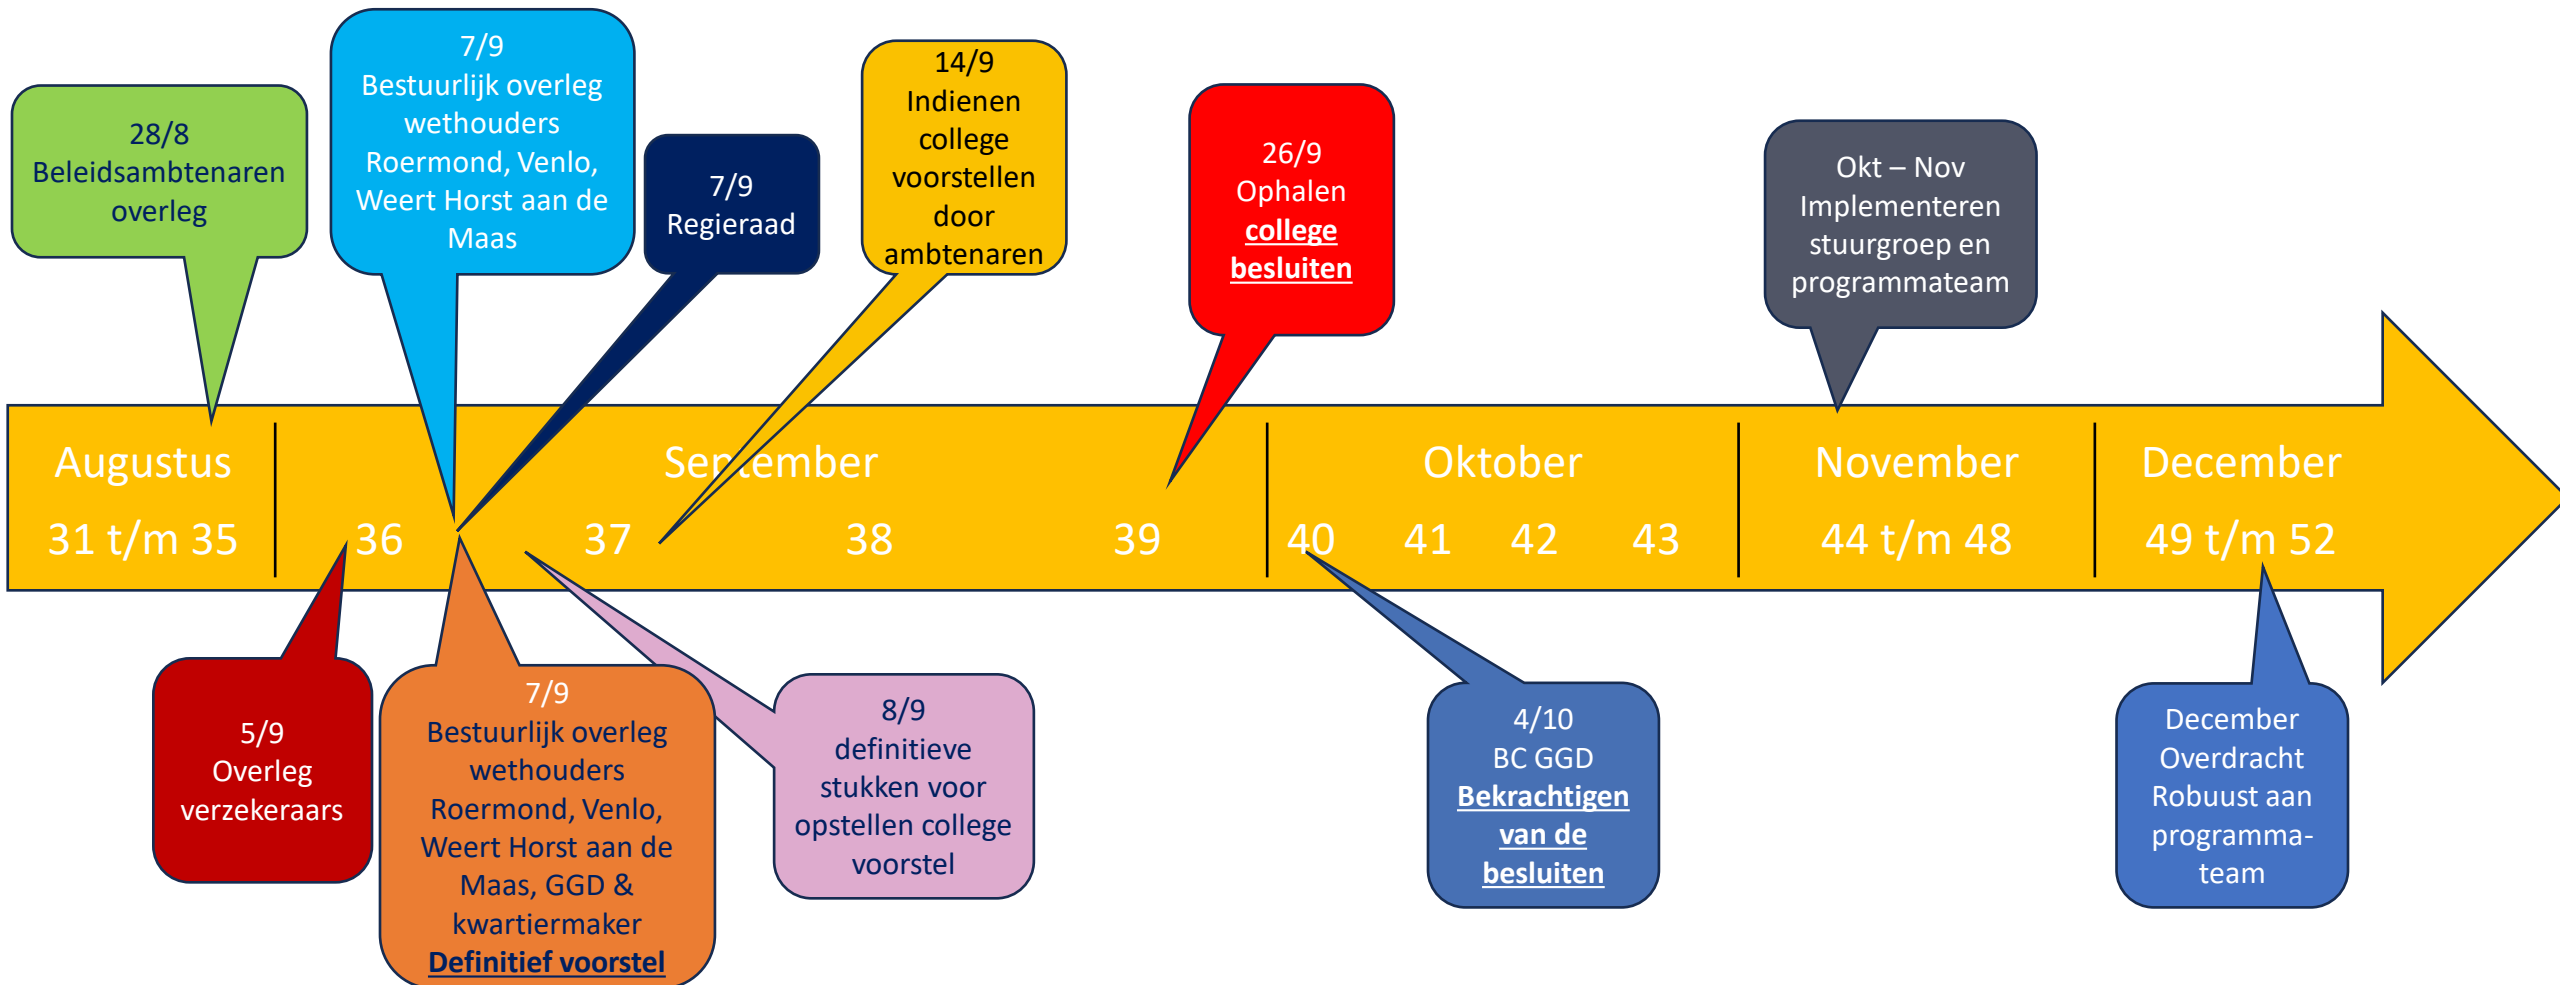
28/8
Beleidsambtenaren overleg

7/9
Bestuurlijk overleg wethouders Roermond, Venlo, Weert Horst aan de Maas

7/9
Regieraad

14/9
Indienen college voorstellen door ambtenaren

26/9
Ophalen college besluiten

Okt – Nov
Implementeren stuurgroep en programmateam

Augustus
31 t/m 35

36

September
37

38

39

Oktober
40 41 42 43

November
44 t/m 48

December
49 t/m 52

5/9
Overleg verzekeraars

7/9
Bestuurlijk overleg wethouders Roermond, Venlo, Weert Horst aan de Maas, GGD & kwartiermaker
Definitief voorstel

8/9
definitieve stukken voor opstellen college voorstel

4/10
BC GGD
Bekrachtigen van de besluiten

December
Overdracht Robuust aan programma-team